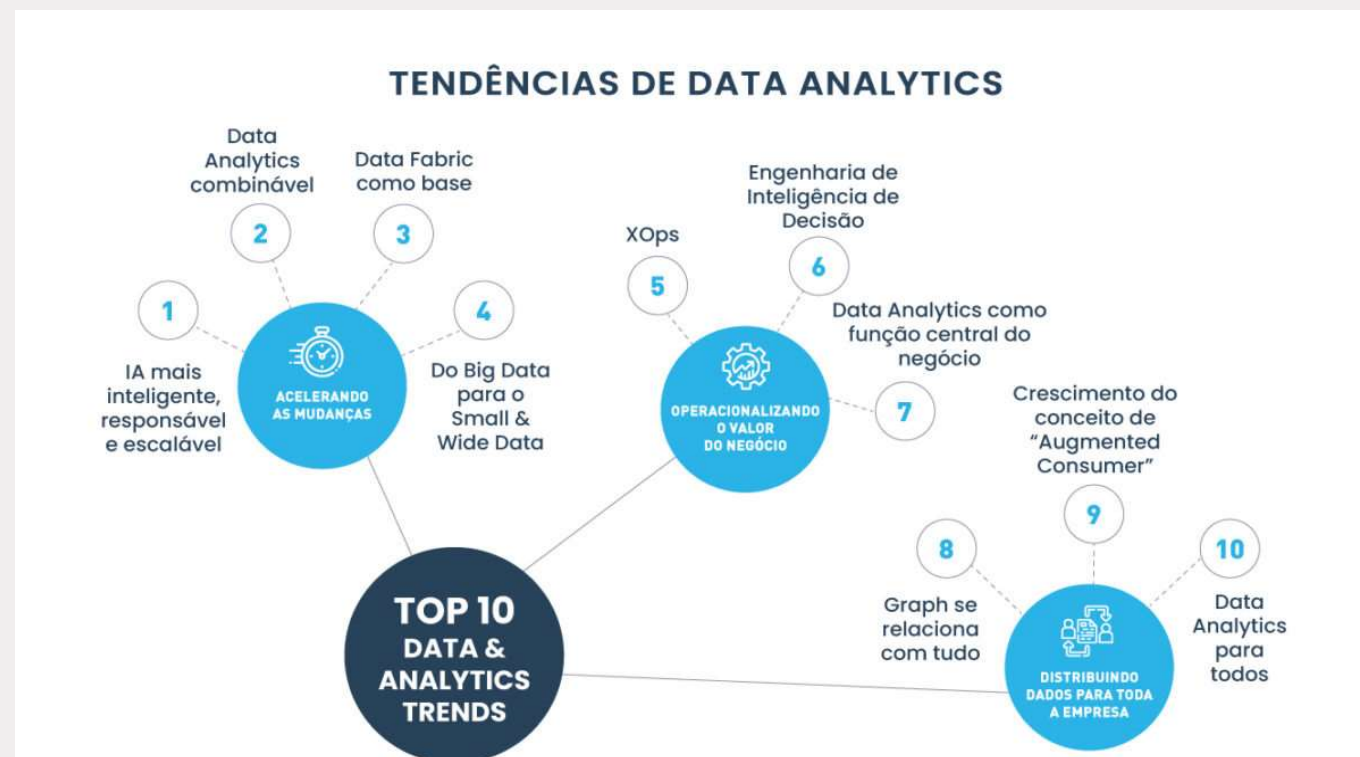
TENDÊNCIAS DE DATA ANALYTICS

2
Data Analytics combinável

3
Data Fabric como base

1
IA mais inteligente, responsável e escalável

ACELERANDO AS MUDANÇAS

4
Do Big Data para o Small & Wide Data

5
XOps

6
Engenharia de Inteligência de Decisão

OPERACIONALIZANDO O VALOR DO NEGÓCIO

7
Data Analytics como função central do negócio

TOP 10 DATA & ANALYTICS TRENDS

8
Graph se relaciona com tudo

9
Crescimento do conceito de "Augmented Consumer"

10
Data Analytics para todos

DISTRIBUINDO DADOS PARA TODA A EMPRESA